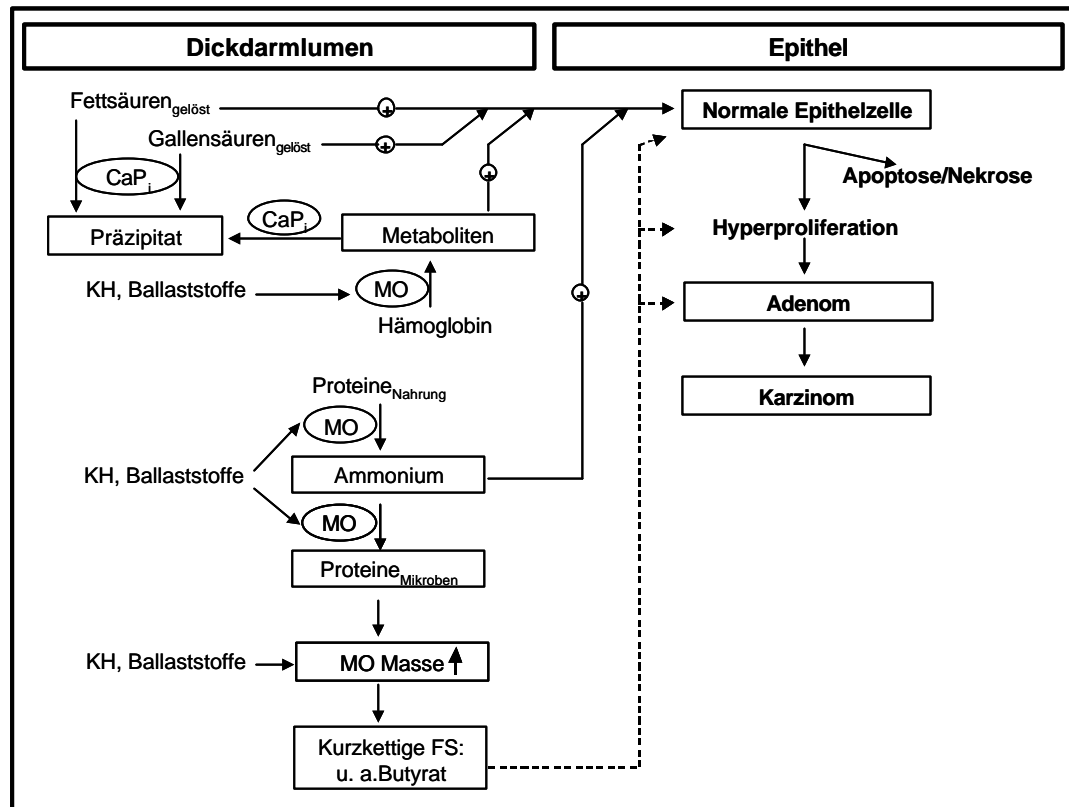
Dickdarmlumen

Epithel

Fettsäuren$_{gelöst}$

Gallensäuren$_{gelöst}$

CaP$_i$

Präzipitat

CaP$_i$

Metaboliten

KH, Ballaststoffe

MO

Hämoglobin

Normale Epithelzelle

Apoptose/Nekrose

Hyperproliferation

Adenom

Karzinom

Proteine$_{Nahrung}$

MO

KH, Ballaststoffe

Ammonium

MO

Proteine$_{Mikroben}$

KH, Ballaststoffe

MO Masse

Kurzkettige FS: u. a.Butyrat